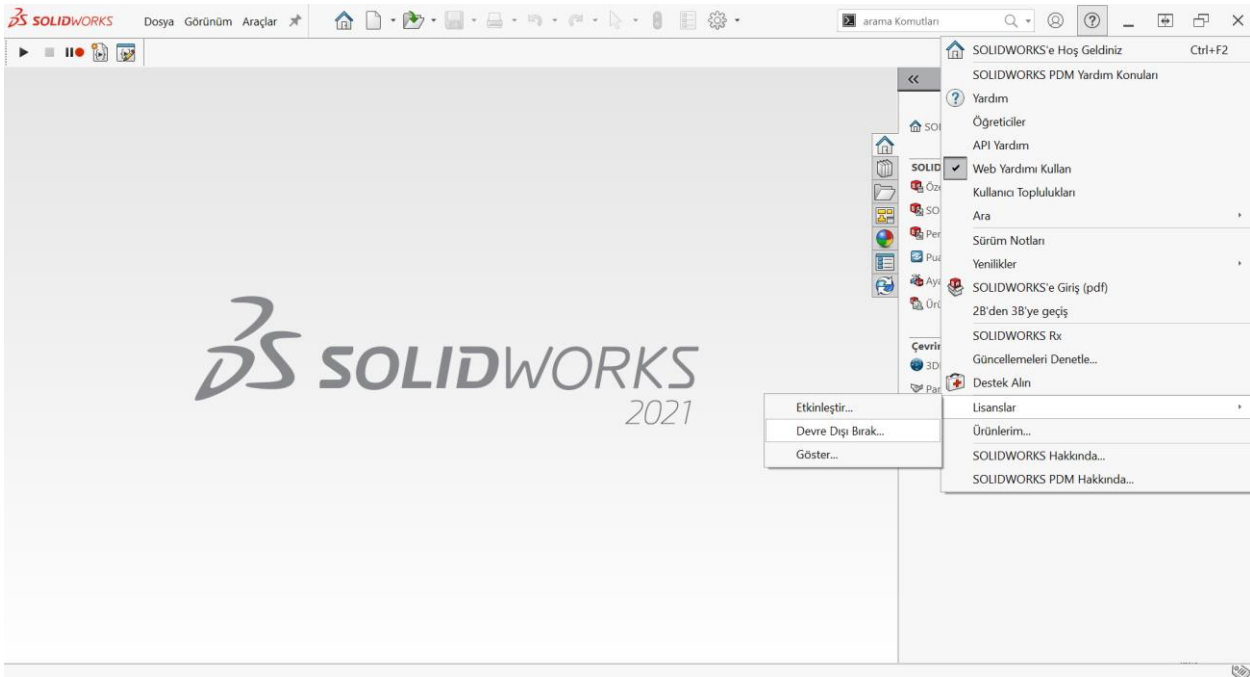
SOLIDWORKS Dosya Görünüm Araçlar

arama Komutları

SOLIDWORKS 2021

SOLIDWORKS'e Hoş Geldiniz Ctrl+F2
SOLIDWORKS PDM Yardım Konuları
Yardım
Öğreticiler
API Yardım
Web Yardımı Kullan
Kullanıcı Toplulukları
Ara
Sürüm Notları
Yenilikler
SOLIDWORKS'e Giriş (pdf)
2B'den 3B'ye geçiş
SOLIDWORKS Rx
Güncellemeleri Denetle...
Destek Alın
Lisanslar
Ürünlerim...
SOLIDWORKS Hakkında...
SOLIDWORKS PDM Hakkında...

Etkinleştir...
Devre Dışı Bırak...
Göster...

SOL
SOLID
Öz
SO
Per
Pu
Ay
Ür
Çevri
3D
Par